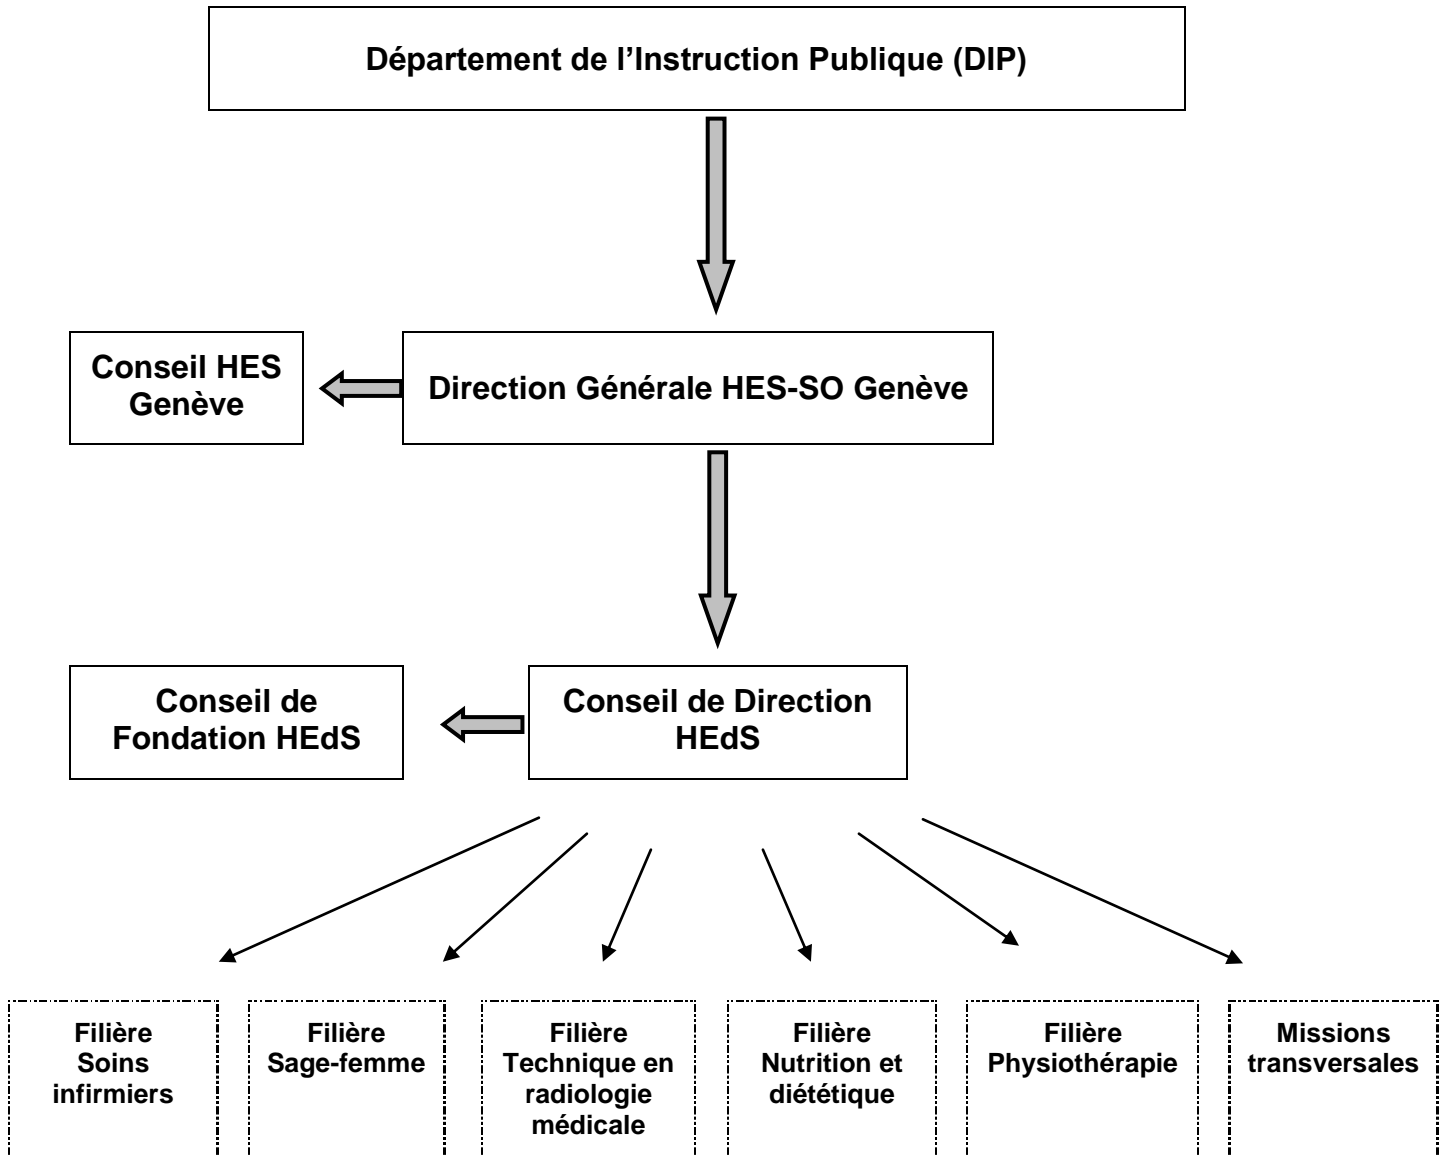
Département de l’Instruction Publique (DIP)

Conseil HES Genève

Direction Générale HES-SO Genève

Conseil de Fondation HEdS

Conseil de Direction HEdS

Filière Soins infirmiers

Filière Sage-femme

Filière Technique en radiologie médicale

Filière Nutrition et diététique

Filière Physiothérapie

Missions transversales